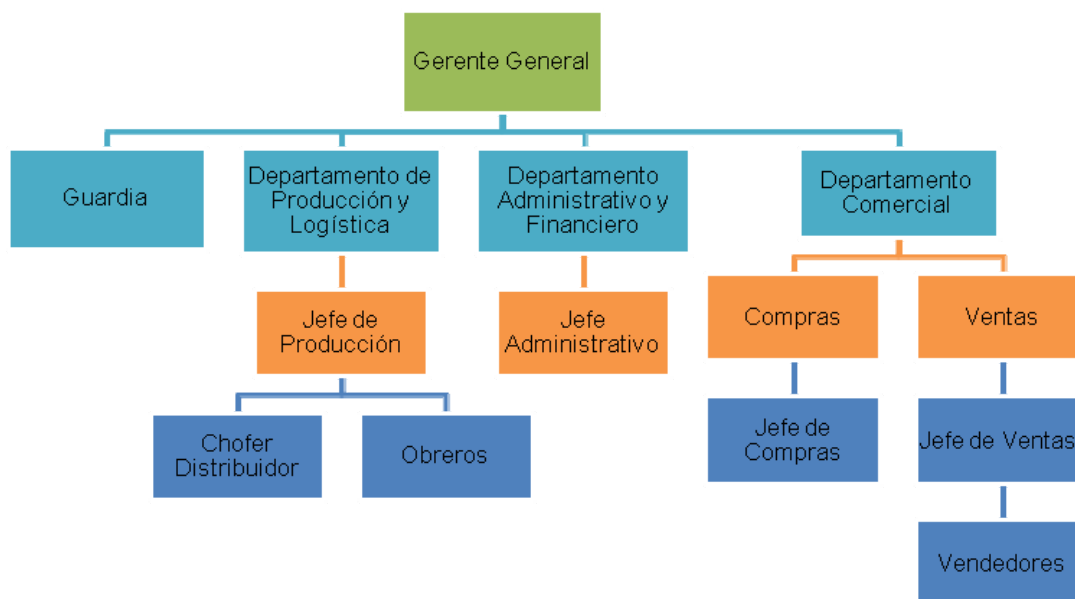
Gerente General

Guardia

Departamento de Producción y Logística

Departamento Administrativo y Financiero

Departamento Comercial

Jefe de Producción

Jefe Administrativo

Compras

Ventas

Chofer Distribuidor

Obreros

Jefe de Compras

Jefe de Ventas

Vendedores